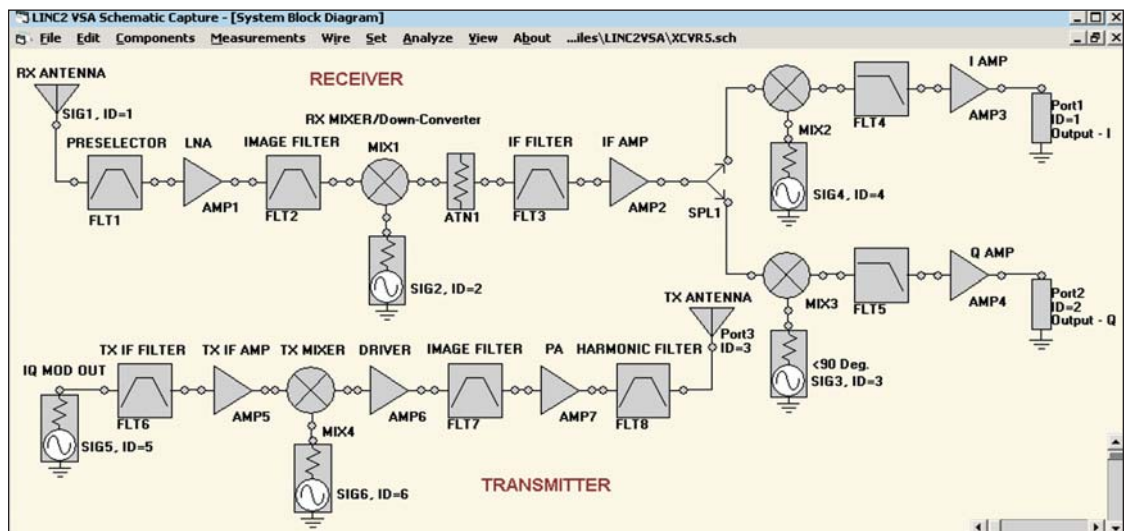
LINC2 VSA Schematic Capture - [System Block Diagram]

File Edit Components Measurements Wire Set Analyze View About ...iles\LINC2VSA\XCVR5.sch

RX ANTENNA
SIG1, ID=1
RECEIVER
RX MIXER/Down-Converter
PRESELECTOR
LNA
IMAGE FILTER
MIX1
IF FILTER
IF AMP
FLT1
AMP1
FLT2
ATN1
FLT3
AMP2
SPL1
SIG2, ID=2
MIX2
SIG4, ID=4
FLT4
I AMP
AMP3
Port1
ID=1
Output - I
MIX3
FLT5
Q AMP
AMP4
Port2
ID=2
Output - Q
<90 Deg.
SIG3, ID=3
TX ANTENNA
Port3
ID=3
TX IF FILTER
TX IF AMP
TX MIXER
DRIVER
IMAGE FILTER
PA
HARMONIC FILTER
IQ MOD OUT
FLT6
AMP5
MIX4
AMP6
FLT7
AMP7
FLT8
SIG5, ID=5
SIG6, ID=6
TRANSMITTER